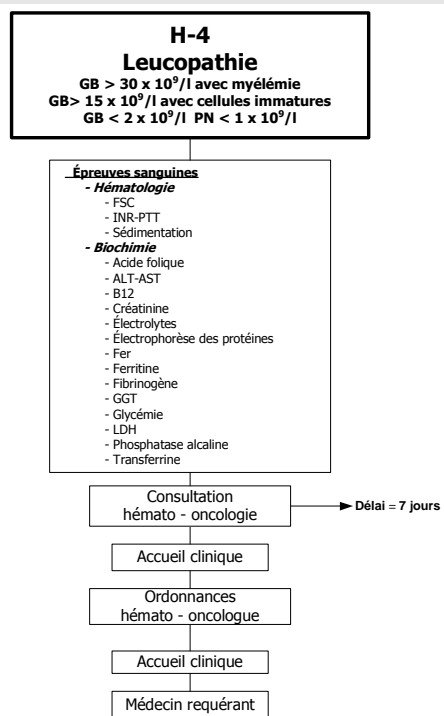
H-4
Leucopathie
GB > 30 x $10^9$/l avec myélémie
GB> 15 x $10^9$/l avec cellules immatures
GB < 2 x $10^9$/l PN < 1 x $10^9$/l

Épreuves sanguines
- Hématologie
- FSC
- INR-PTT
- Sédimentation
- Biochimie
- Acide folique
- ALT-AST
- B12
- Créatinine
- Électrolytes
- Électrophorèse des protéines
- Fer
- Ferritine
- Fibrinogène
- GGT
- Glycémie
- LDH
- Phosphatase alcaline
- Transferrine

Consultation hémato - oncologie

Délai = 7 jours

Accueil clinique

Ordonnances hémato - oncologue

Accueil clinique

Médecin requérant